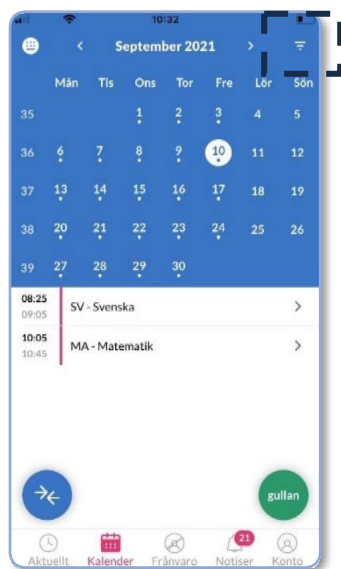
10:32

September 2021

| | Mån | Tis | Ons | Tor | Fre | Lör | Sön |
|---|---|---|---|---|---|---|---|
| 35 | | | 1 | 2 | 3 | 4 | 5 |
| 36 | 6 | 7 | 8 | 9 | 10 | 11 | 12 |
| 37 | 13 | 14 | 15 | 16 | 17 | 18 | 19 |
| 38 | 20 | 21 | 22 | 23 | 24 | 25 | 26 |
| 39 | 27 | 28 | 29 | 30 | | | |

08:25 09:05 SV - Svenska

10:05 10:45 MA - Matematik

gullan

Aktuellt Kalender Frånvaro 21 Notiser Konto